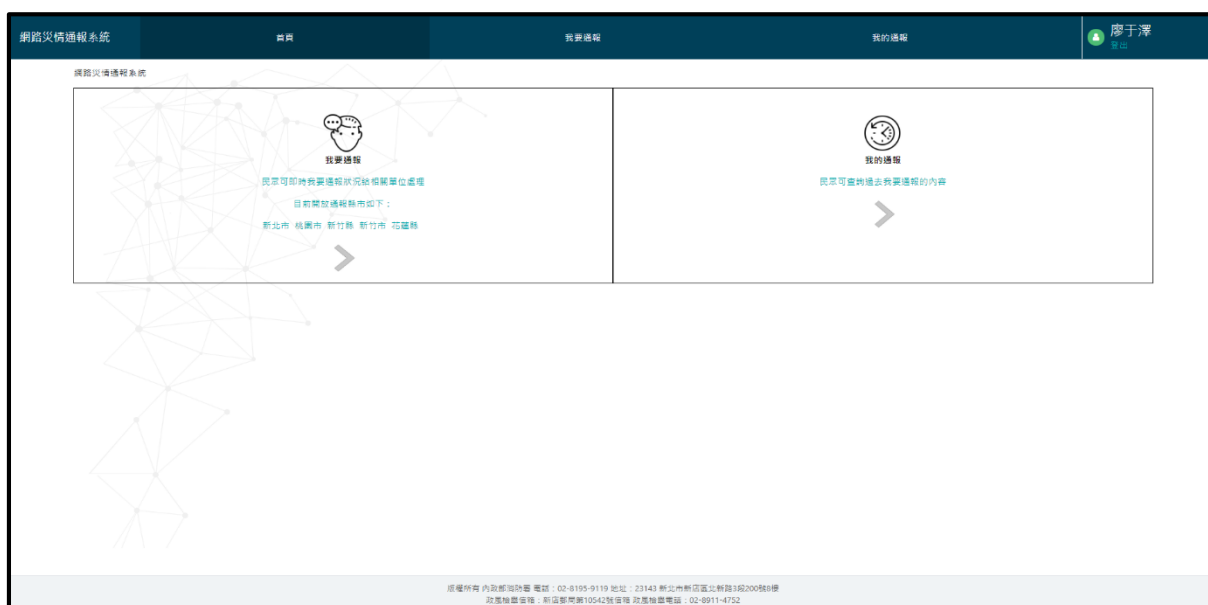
網路災情通報系統 首頁 我要通報 我的通報 廖于澤 登出

網路災情通報系統

我要通報

民眾可即時我要通報狀況給相關單位處理

目前開放通報縣市如下：

新北市 桃園市 新竹縣 新竹市 花蓮縣

我的通報

民眾可查詢過去我要通報的內容

版權所有 內政部消防署 電話：02-8195-9119 地址：23143 新北市新店區北新路3段200號8樓
政風檢舉信箱：新店郵局第10542號信箱 政風檢舉電話：02-8911-4752